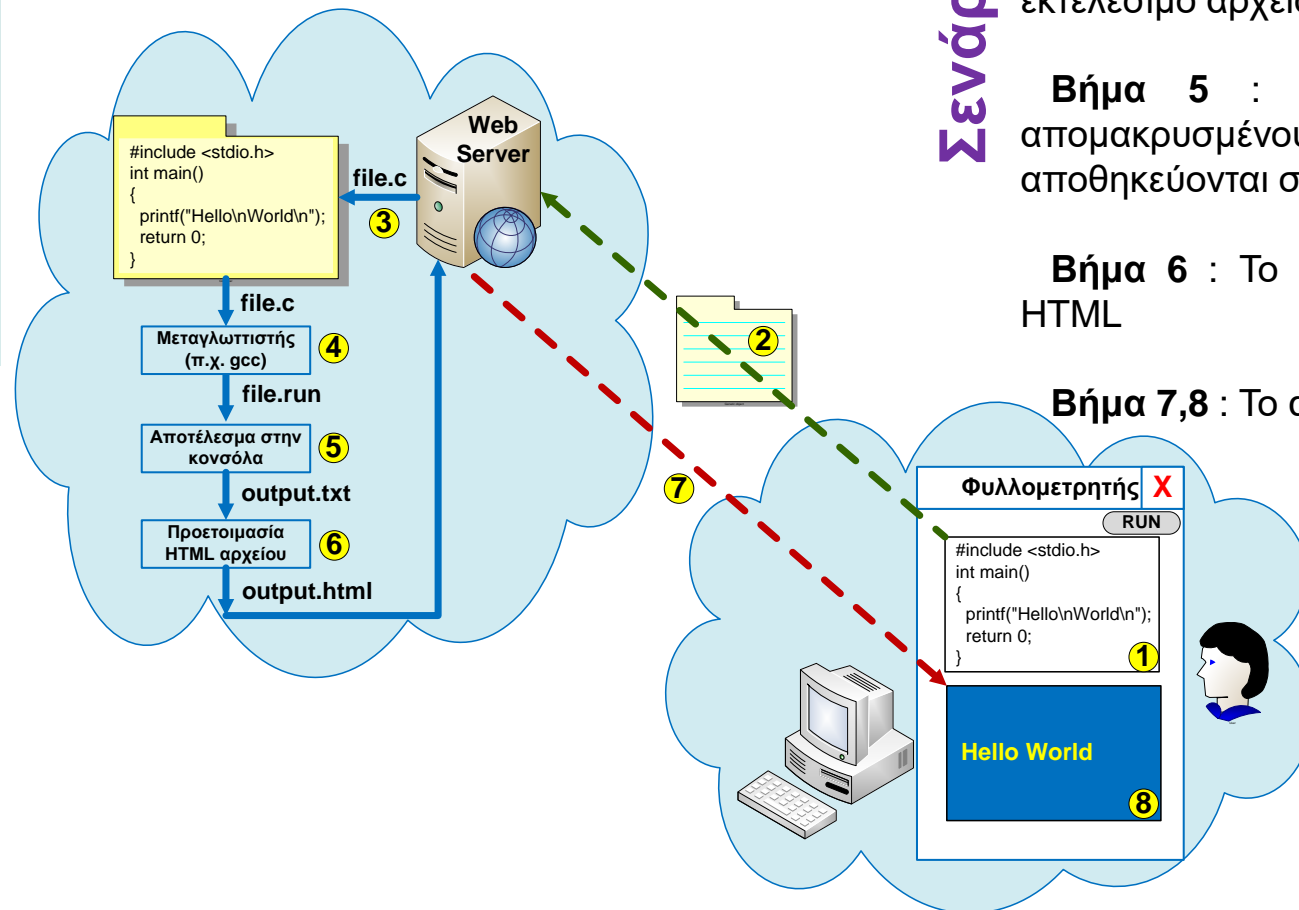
#include <stdio.h>
int main()
{
printf("Hello\nWorld\n");
return 0;
}

file.c

3

Web Server

file.c

Μεταγλωττιστής (π.χ. gcc)

4

file.run

Αποτέλεσμα στην κονσόλα

5

output.txt

Προετοιμασία HTML αρχείου

6

output.html

2

7

Φυλλομετρητής X

RUN

#include <stdio.h>
int main()
{
printf("Hello\nWorld\n");
return 0;
}

1

Hello World

8

Σενάρ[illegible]

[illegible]κτελέσιμο αρχεί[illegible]

Βήμα 5 : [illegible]
απομακρυσμένου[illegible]
αποθηκεύονται σ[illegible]

Βήμα 6 : Το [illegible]
HTML

Βήμα 7,8 : Το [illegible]